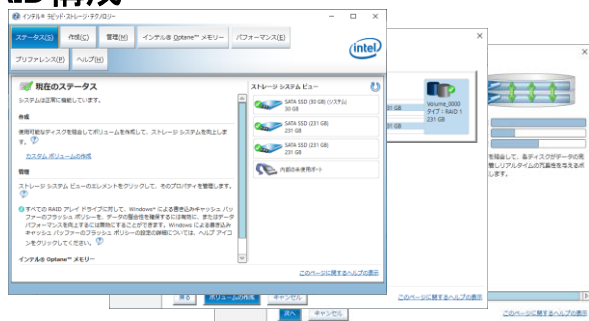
インテル® ラピッド・ストレージ・テクノロジー

ステータス(S) 作成(C) 管理(M) インテル® Optane™ メモリー パフォーマンス(E)

プリファレンス(P) ヘルプ(H)

intel

現在のステータス

システムは正常に機能しています。

作成

使用可能なディスクを結合してボリュームを作成して、ストレージ システムを向上します。

カスタム ボリュームの作成

管理

ストレージ システム ビューのエレメントをクリックして、そのプロパティを管理します。

すべての RAID アレイ ドライブに対して、Windows* による書き込みキャッシュ バッファーのフラッシュ ポリシーを、データの整合性を確保するには有効に、またはデータ パフォーマンスを向上するには無効にすることができます。Windows による書き込みキャッシュ バッファーのフラッシュ ポリシーの設定の詳細については、ヘルプ アイコンをクリックしてください。

インテル® Optane™ メモリー

ストレージ システム ビュー

SATA SSD (30 GB) (システム)
30 GB

SATA SSD (231 GB)
231 GB

SATA SSD (231 GB)
231 GB

内部の未使用ポート

このページに関するヘルプの表示

231 GB

231 GB

Volume_0000
タイプ: RAID 1
231 GB

を結合して、各ディスクがデータの完
リアルタイムの冗長性を与えるボ
します。

戻る ボリュームの作成 キャンセル

このページに関するヘルプの表示

次へ キャンセル

このページに関するヘルプの表示